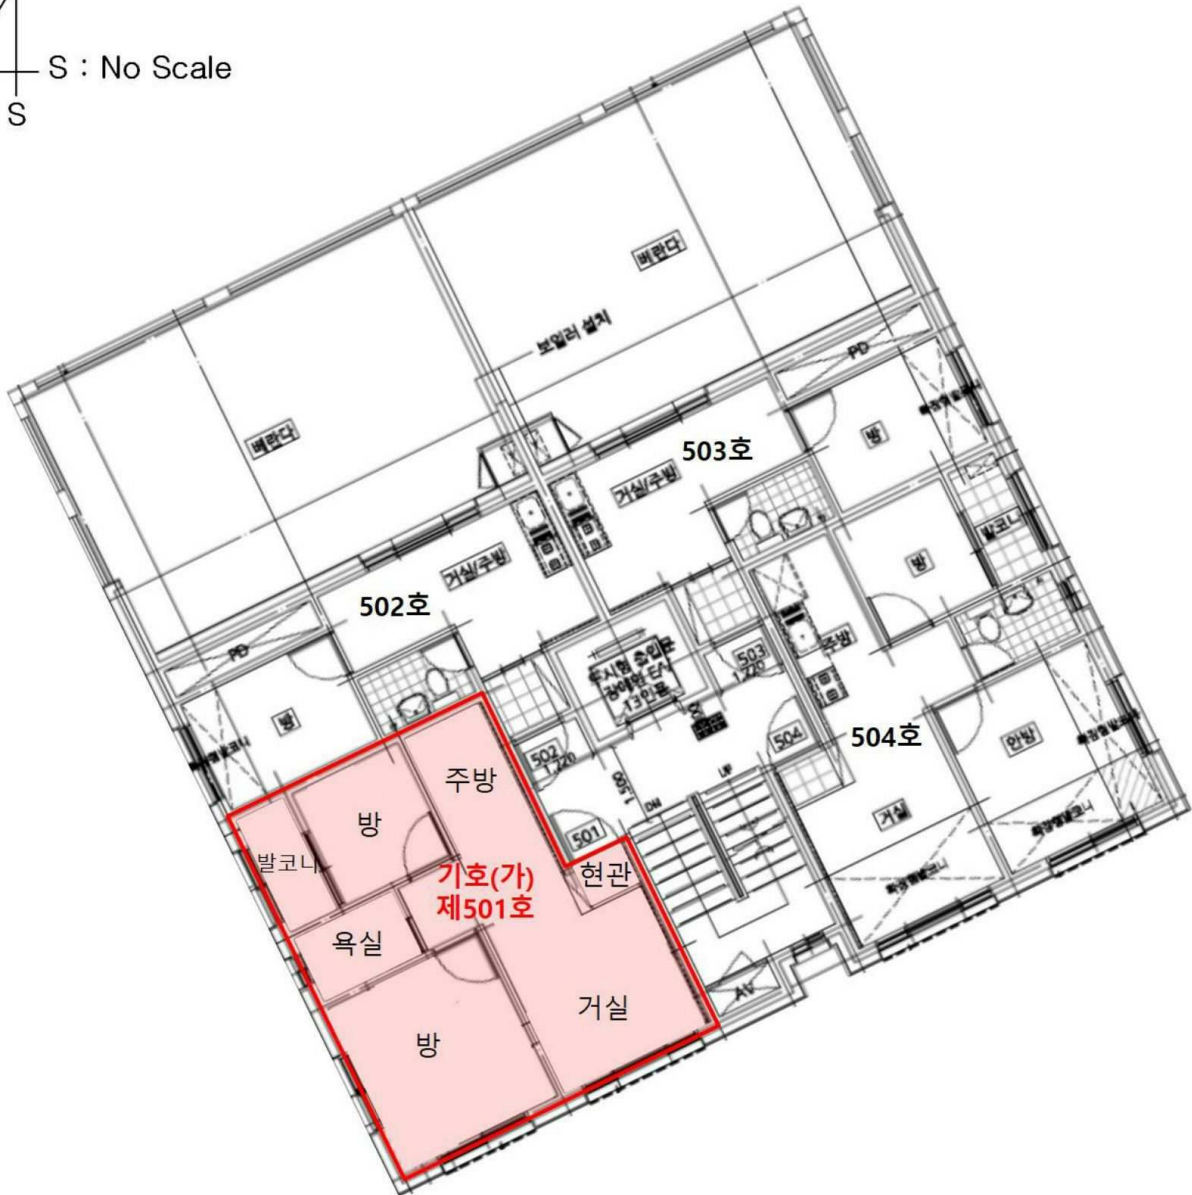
S : No Scale
S

베란다
보일러 설치
베란다
PD
503호
거실/주방
방
발코니
방
502호
거실/주방
PD
방
503
주방
504호
502
504
안방
도시형 주민은 장애인 E/V 13인용
주방
방
501
UP
거실
발코니
기호(가)
제501호
현관
욕실
거실
방
AV